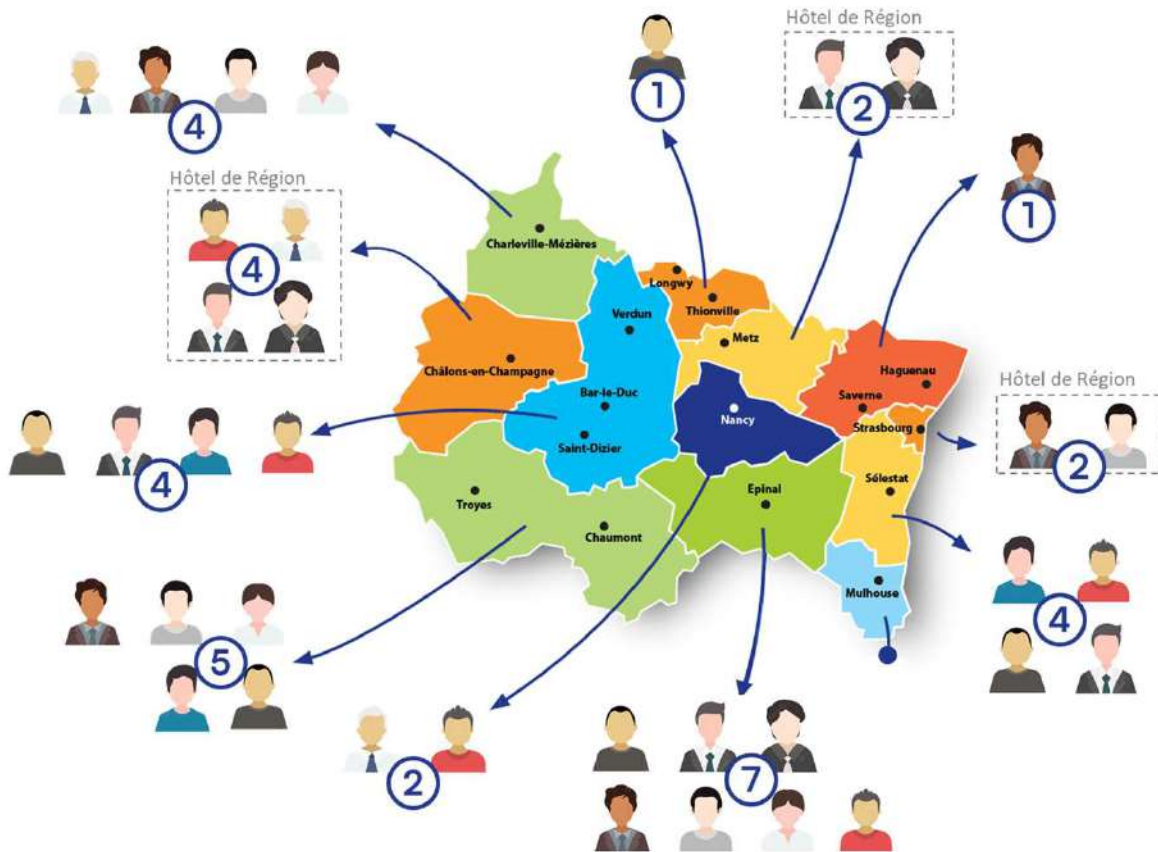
4

Hôtel de Région
4

1

Hôtel de Région
2

1

Charleville-Mézières
Longwy
Thionville
Verdun
Metz
Châlons-en-Champagne
Haguenau
Saverne
Bar-le-Duc
Nancy
Strasbourg
Saint-Dizier
Hôtel de Région
2

4

Troyes
Chaumont
Epinal
Sélestat
Mulhouse

4

5

2

7